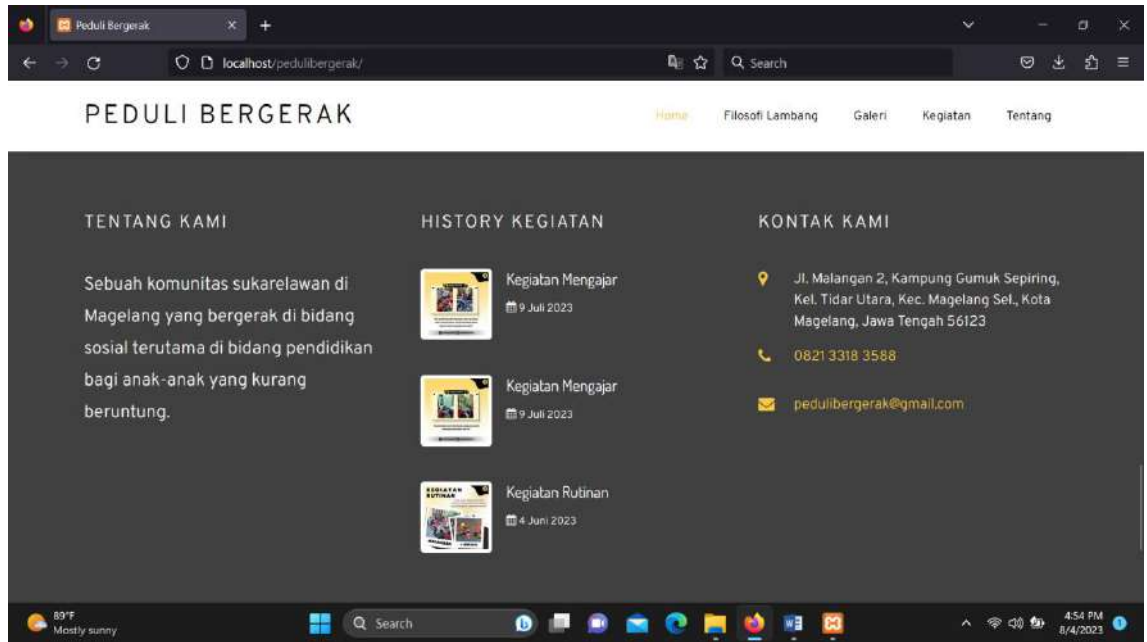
Peduli Bergerak

localhost/pedulibergerak/

Search

PEDULI BERGERAK

Home Filosofi Lambang Galeri Kegiatan Tentang

TENTANG KAMI

Sebuah komunitas sukarelawan di Magelang yang bergerak di bidang sosial terutama di bidang pendidikan bagi anak-anak yang kurang beruntung.

HISTORY KEGIATAN

Kegiatan Mengajar
9 Juli 2023

Kegiatan Mengajar
9 Juli 2023

KEGIATAN RUTINAN

Kegiatan Rutinan
4 Juni 2023

KONTAK KAMI

Jl. Malangan 2, Kampung Gumuk Sepiring, Kel. Tidar Utara, Kec. Magelang Sel., Kota Magelang, Jawa Tengah 56123

0821 3318 3588

pedulibergerak@gmail.com

89°F
Mostly sunny

Search

4:54 PM
8/4/2023